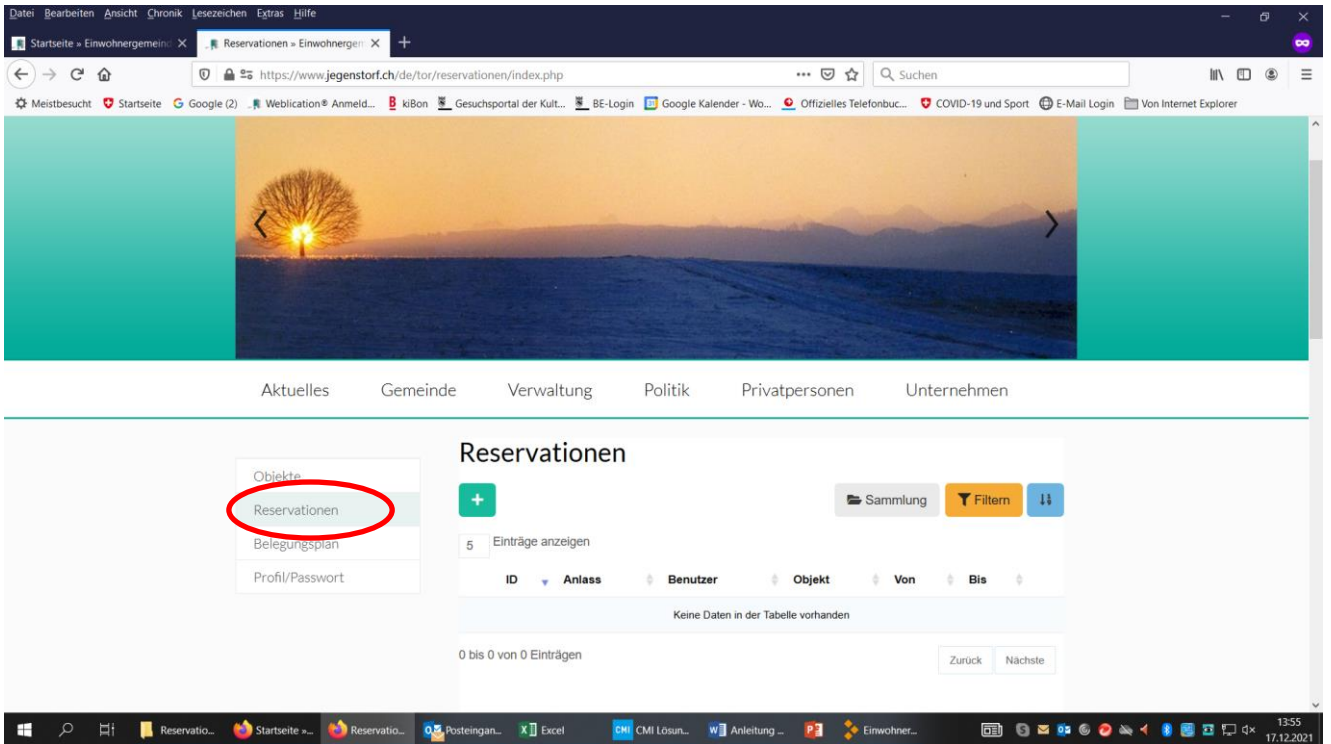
Datei Bearbeiten Ansicht Chronik Lesezeichen Extras Hilfe

Startseite » Einwohnergemeind X | Reservationen » Einwohnergem X | +

https://www.jegenstorf.ch/de/tor/reservationen/index.php

Suchen

Meistbesucht | Startseite | Google (2) | Weblication® Anmeld... | kiBon | Gesuchsportal der Kult... | BE-Login | Google Kalender - Wo... | Offizielles Telefonbuc... | COVID-19 und Sport | E-Mail Login | Von Internet Explorer

Aktuelles Gemeinde Verwaltung Politik Privatpersonen Unternehmen

Objekte
Reservationen
Belegungsplan
Profil/Passwort

Reservationen

+

Sammlung | Filtern

5 Einträge anzeigen

| ID | Anlass | Benutzer | Objekt | Von | Bis |
|---|---|---|---|---|---|
| Keine Daten in der Tabelle vorhanden | | | | | |

0 bis 0 von 0 Einträgen

Zurück Nächste

Reservatio... | Startseite »... | Reservatio... | Posteingan... | Excel | CMI Lösun... | Anleitung ... | Einwohner...

13:55
17.12.2021